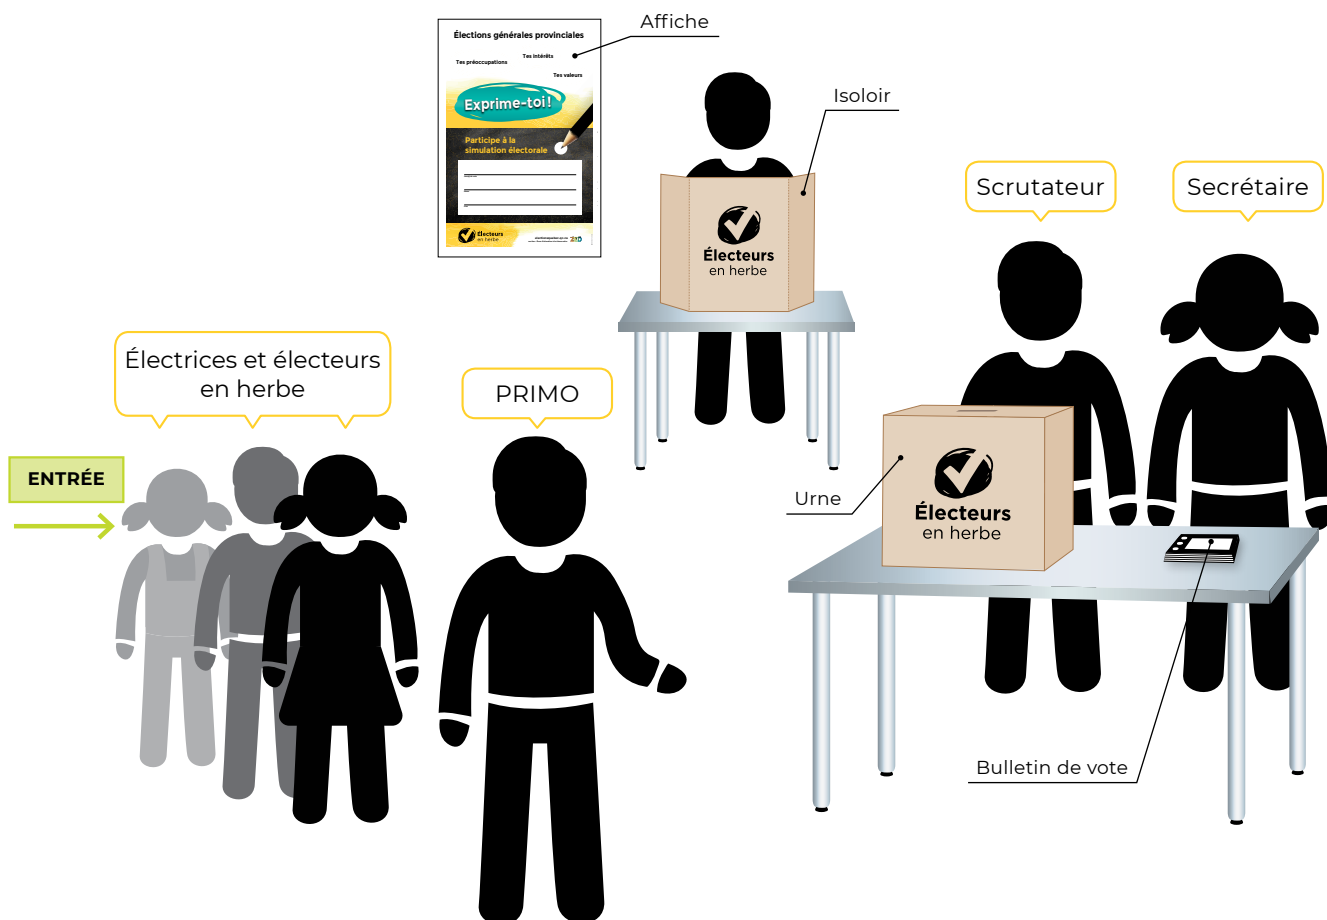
Élections générales provinciales

Tes intérêts

Tes préoccupations

Tes valeurs

Exprime-toi !

Participe à la simulation électorale

Électeurs en herbe

Affiche

Isoloir

Électeurs en herbe

Scrutateur

Secrétaire

Électrices et électeurs en herbe

PRIMO

ENTRÉE

Urne

Électeurs en herbe

Bulletin de vote